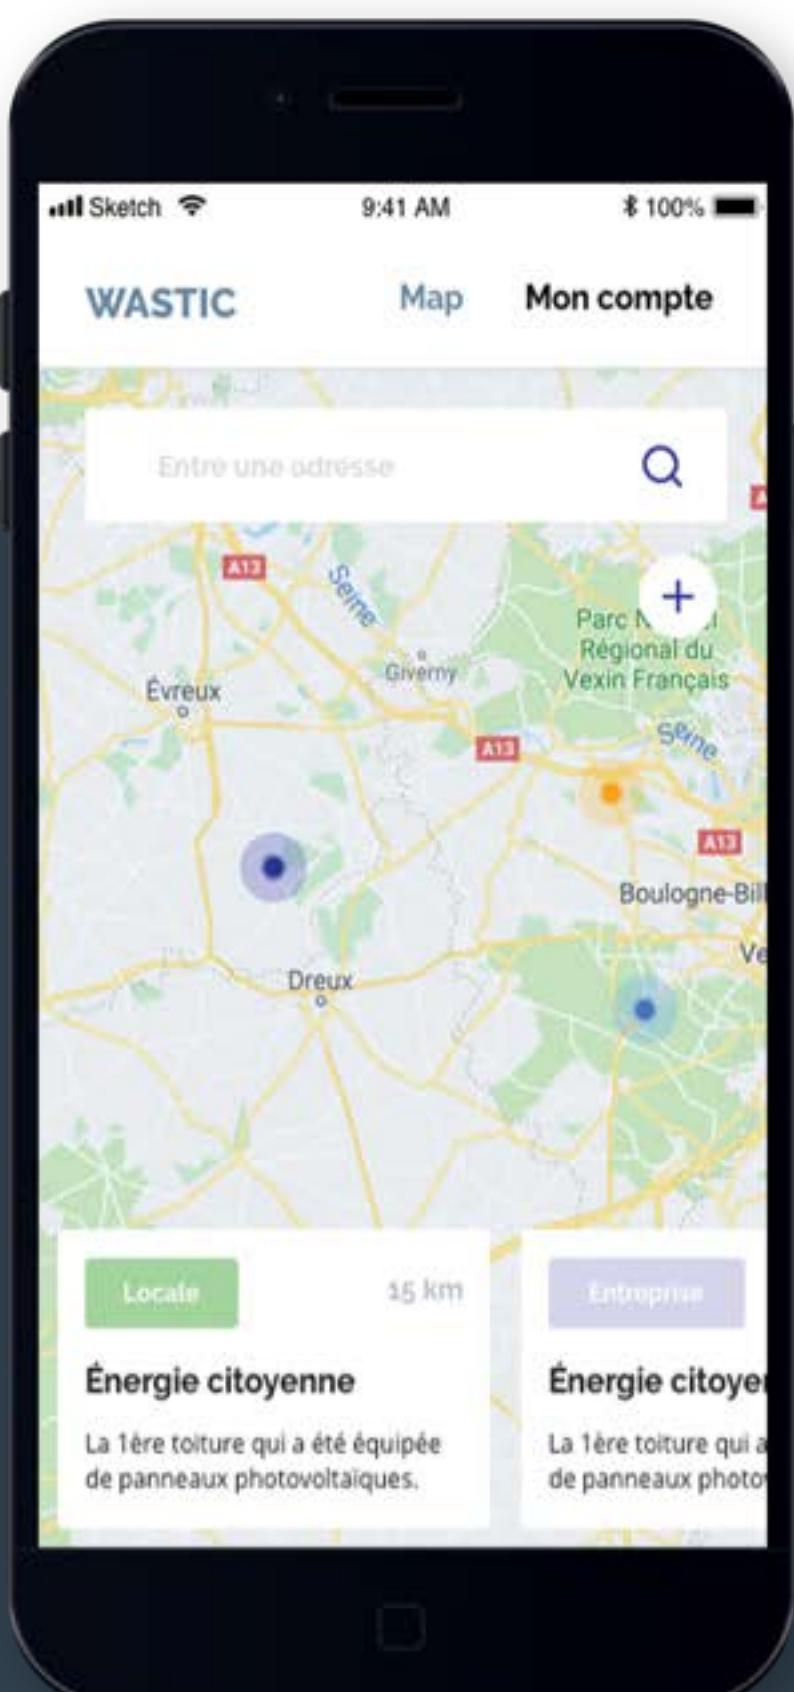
Sketch 9:41 AM 100%

WASTIC Map Mon compte

Entre une adresse

A13
Seine
Parc N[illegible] Régional du Vexin Français
Évreux
Giverny
A13
Seine
A13
Boulogne-Bil
Ve
Dreux

Locale 15 km
Énergie citoyenne
La 1ère toiture qui a été équipée de panneaux photovoltaïques.

Entreprise
Énergie citoye
La 1ère toiture qui a
de panneaux photo